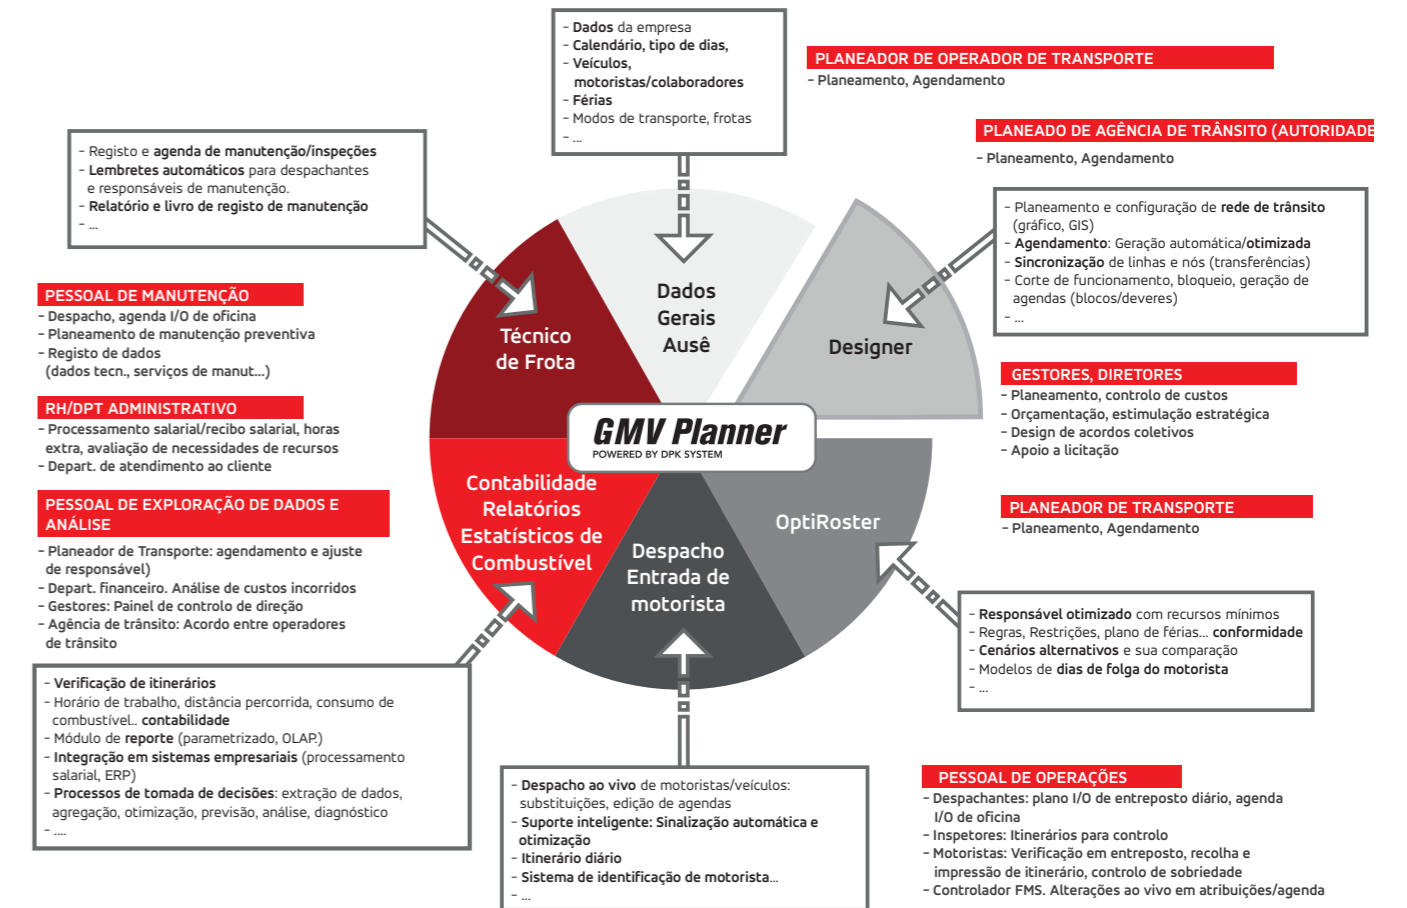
- Dados da empresa
- Calendário, tipo de dias,
- Veículos, motoristas/colaboradores
- Férias
- Modos de transporte, frotas
- ...

PLANEADOR DE OPERADOR DE TRANSPORTE
- Planeamento, Agendamento

PLANEADO DE AGÊNCIA DE TRÂNSITO (AUTORIDADE
- Planeamento, Agendamento

- Registo e agenda de manutenção/inspeções
- Lembretes automáticos para despachantes e responsáveis de manutenção.
- Relatório e livro de registo de manutenção
- ...

- Planeamento e configuração de rede de trânsito (gráfico, GIS)
- Agendamento: Geração automática/otimizada
- Sincronização de linhas e nós (transferências)
- Corte de funcionamento, bloqueio, geração de agendas (blocos/deveres)
- ...

PESSOAL DE MANUTENÇÃO
- Despacho, agenda I/O de oficina
- Planeamento de manutenção preventiva
- Registo de dados (dados tecn., serviços de manut...)

RH/DPT ADMINISTRATIVO
- Processamento salarial/recibo salarial, horas extra, avaliação de necessidades de recursos
- Depart. de atendimento ao cliente

Técnico de Frota

Dados Gerais Ausê

Designer

GESTORES, DIRETORES
- Planeamento, controlo de custos
- Orçamentação, estimulação estratégica
- Design de acordos coletivos
- Apoio a licitação

GMV Planner
POWERED BY DPK SYSTEM

PESSOAL DE EXPLORAÇÃO DE DADOS E ANÁLISE
- Planeador de Transporte: agendamento e ajuste de responsável)
- Depart. financeiro. Análise de custos incorridos
- Gestores: Painel de controlo de direção
- Agência de trânsito: Acordo entre operadores de trânsito

Contabilidade Relatórios Estatísticos de Combustível

Despacho Entrada de motorista

OptiRoster

PLANEADOR DE TRANSPORTE
- Planeamento, Agendamento

- Responsável otimizado com recursos mínimos
- Regras, Restrições, plano de férias... conformidade
- Cenários alternativos e sua comparação
- Modelos de dias de folga do motorista
- ...

- Verificação de itinerários
- Horário de trabalho, distância percorrida, consumo de combustível.. contabilidade
- Módulo de reporte (parametrizado, OLAP.)
- Integração em sistemas empresariais (processamento salarial, ERP)
- Processos de tomada de decisões: extração de dados, agregação, otimização, previsão, análise, diagnóstico
- ....

- Despacho ao vivo de motoristas/veículos: substituições, edição de agendas
- Suporte inteligente: Sinalização automática e otimização
- Itinerário diário
- Sistema de identificação de motorista...
- ...

PESSOAL DE OPERAÇÕES
- Despachantes: plano I/O de entreposto diário, agenda I/O de oficina
- Inspetores: Itinerários para controlo
- Motoristas: Verificação em entreposto, recolha e impressão de itinerário, controlo de sobriedade
- Controlador FMS. Alterações ao vivo em atribuições/agenda